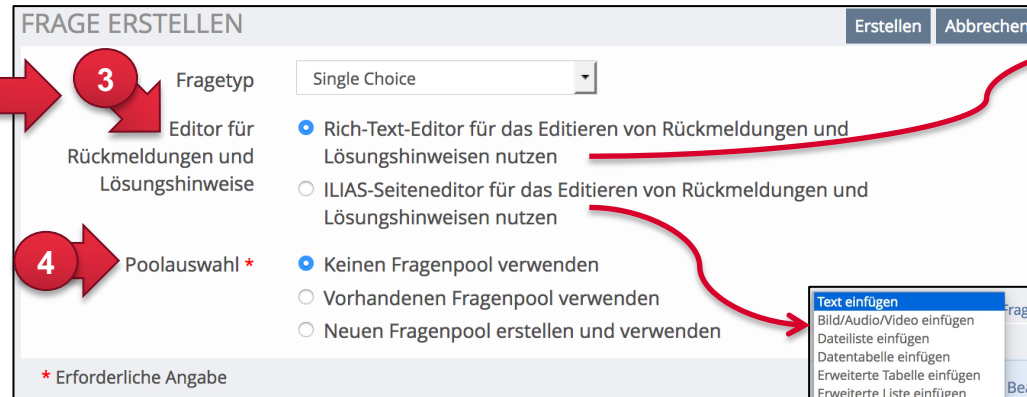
FRAGE ERSTELLEN

Erstellen Abbrechen

3

Fragetyp Single Choice

Editor für Rückmeldungen und Lösungshinweise

Rich-Text-Editor für das Editieren von Rückmeldungen und Lösungshinweisen nutzen

ILIAS-Seiteneditor für das Editieren von Rückmeldungen und Lösungshinweisen nutzen

4

Poolauswahl *

Keinen Fragenpool verwenden

Vorhandenen Fragenpool verwenden

Neuen Fragenpool erstellen und verwenden

Text einfügen
Bild/Audio/Video einfügen
Dateiliste einfügen
Datentabelle einfügen
Erweiterte Tabelle einfügen
Erweiterte Liste einfügen

Frag

Bea

* Erforderliche Angabe